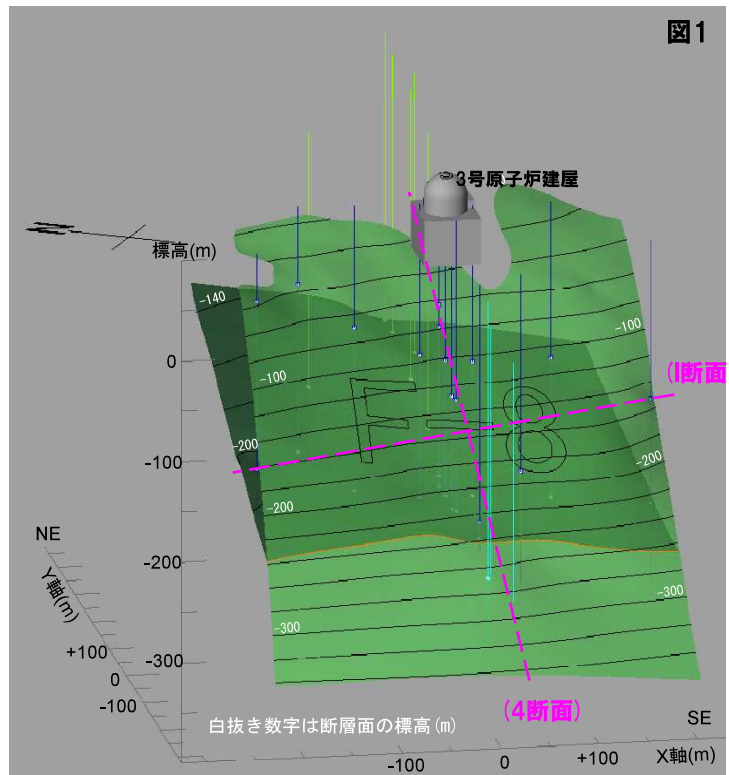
図1

3号原子炉建屋

標高(m)

-140

-100

-100

0

(I断面

-100

-200

-200

-200

-200

-300

-300

-300

F-8

NE

Y軸(m)

+100

0

-100

(4断面)

白抜き数字は断層面の標高(m)

SE

-100

0

+100

X軸(m)